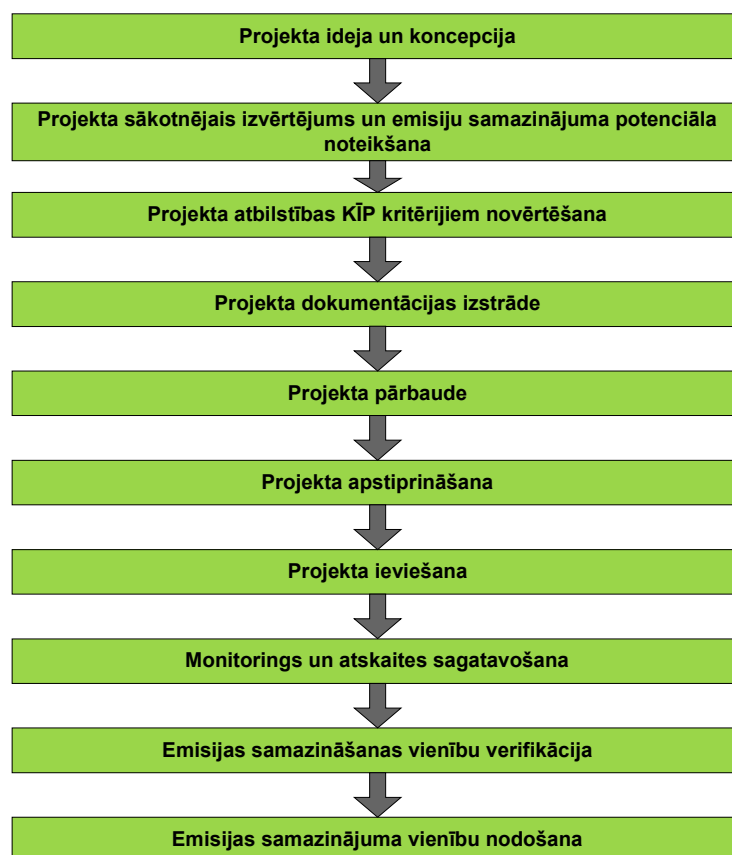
Projekta ideja un koncepcija

Projekta sākotnējais izvērtējums un emisiju samazinājuma potenciāla noteikšana

Projekta atbilstības KĪP kritērijiem novērtēšana

Projekta dokumentācijas izstrāde

Projekta pārbaude

Projekta apstiprināšana

Projekta ieviešana

Monitorings un atskaites sagatavošana

Emisijas samazināšanas vienību verifikācija

Emisijas samazinājuma vienību nodošana